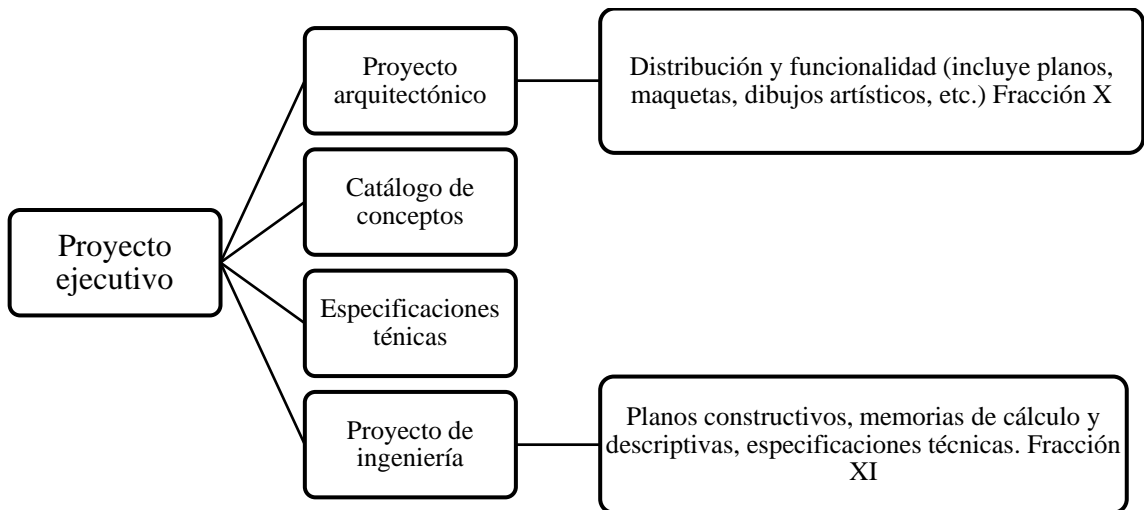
Proyecto ejecutivo

Proyecto arquitectónico

Distribución y funcionalidad (incluye planos, maquetas, dibujos artísticos, etc.) Fracción X

Catálogo de conceptos

Especificaciones ténicas

Proyecto de ingeniería

Planos constructivos, memorias de cálculo y descriptivas, especificaciones técnicas. Fracción XI